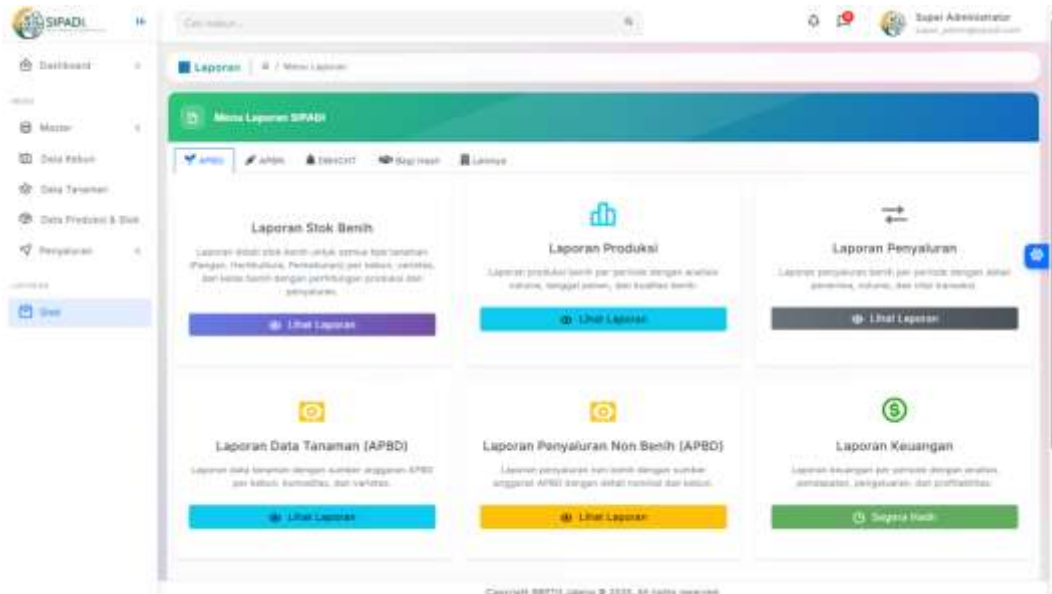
SIPADI

Dashboard

Master

Data Kebun

Data Tanaman

Data Produksi & Stok

Penyaluran

Stok

Cari sesuatu...

Super Administrator

Laporan | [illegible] / Menu Laporan

Menu Laporan SIPADI

APBD | APBN | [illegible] | Bagi Hasil | Lainnya

Laporan Stok Benih

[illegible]

Lihat Laporan

Laporan Produksi

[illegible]

Lihat Laporan

Laporan Penyaluran

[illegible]

Lihat Laporan

Laporan Data Tanaman (APBD)

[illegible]

Lihat Laporan

Laporan Penyaluran Non Benih (APBD)

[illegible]

Lihat Laporan

Laporan Keuangan

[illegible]

Segera Hadir

Copyright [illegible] © 2025. All rights reserved.